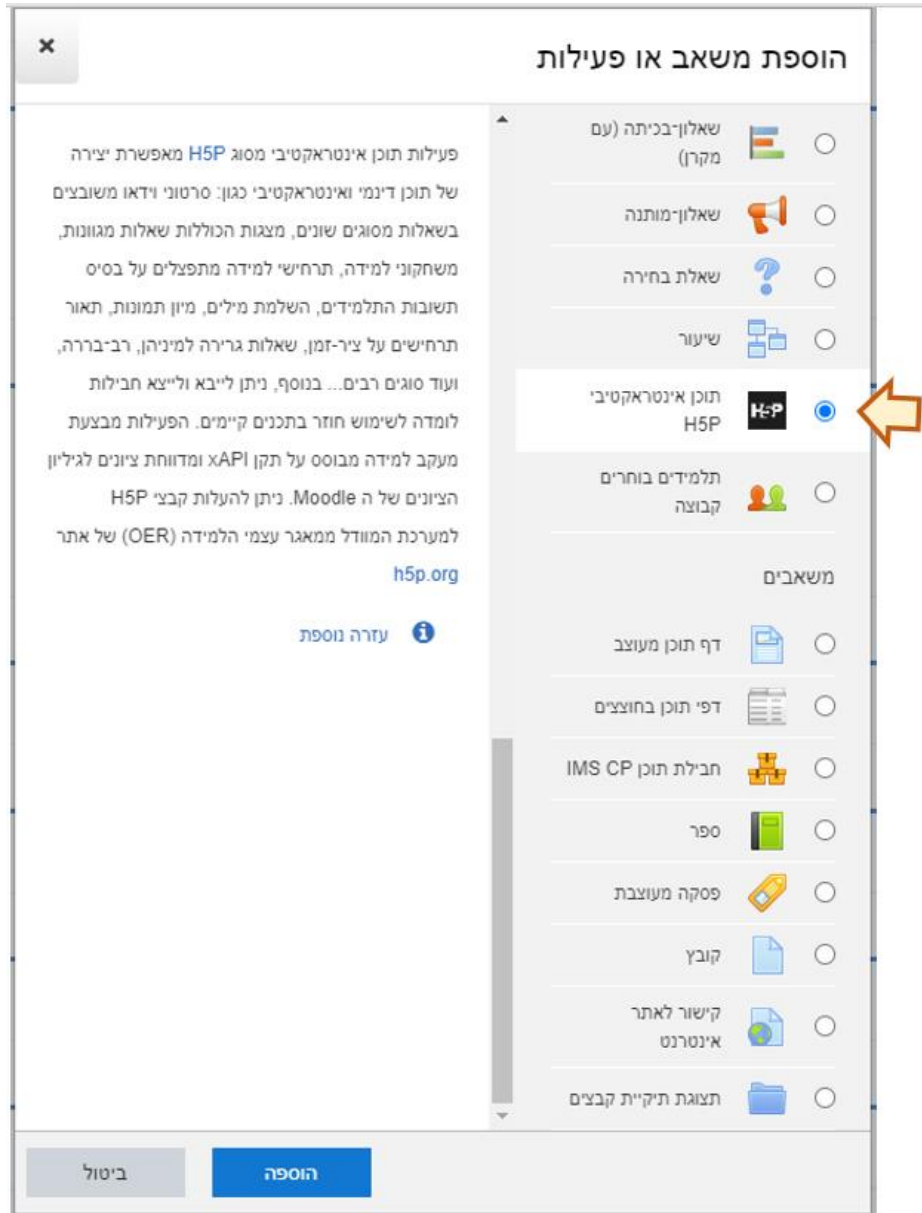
הוספת משאב או פעילות

×

שאלון-בכיתה (עם מקרן)

שאלון-מותנה

שאלת בחירה

שיעור

תוכן אינטראקטיבי H5P

תלמידים בוחרים קבוצה

משאבים

דף תוכן מעוצב

דפי תוכן בחוצצים

חבילת תוכן IMS CP

ספר

פסקה מעוצבת

קובץ

קישור לאתר אינטרנט

תצוגת תיקיית קבצים

פעילות תוכן אינטראקטיבי מסוג H5P מאפשרת יצירה של תוכן דינמי ואינטראקטיבי כגון: סרטוני וידאו משובצים בשאלות מסוגים שונים, מצגות הכוללות שאלות מגוונות, משחקוני למידה, תרחישי למידה מתפצלים על בסיס תשובות התלמידים, השלמת מילים, מיון תמונות, תאור תרחישים על ציר-זמן, שאלות גרירה למיניהן, רב-בררה, ועוד סוגים רבים... בנוסף, ניתן לייבא ולייצא חבילות לומדה לשימוש חוזר בתכנים קיימים. הפעילות מבצעת מעקב למידה מבוסס על תקן xAPI ומדווחת ציונים לגיליון הציונים של ה Moodle. ניתן להעלות קבצי H5P למערכת המוודל ממאגר עצמי הלמידה (OER) של אתר h5p.org

עזרה נוספת

הוספה

ביטול